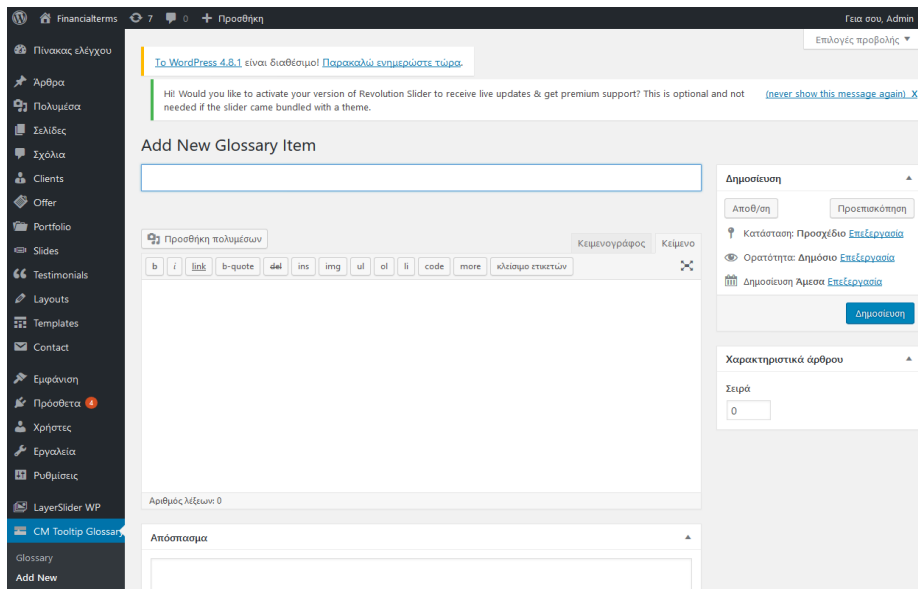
Financialterms 7 0 Προσθήκη
Γεια σου, Admin

Πίνακας ελέγχου
Άρθρα
Πολυμέσα
Σελίδες
Σχόλια
Clients
Offer
Portfolio
Slides
Testimonials
Layouts
Templates
Contact
Εμφάνιση
Πρόσθετα 4
Χρήστες
Εργαλεία
Ρυθμίσεις
LayerSlider WP
CM Tooltip Glossary
Glossary
Add New

Επιλογές προβολής ▼

Το WordPress 4.8.1 είναι διαθέσιμο! Παρακαλώ ενημερώστε τώρα.

Hi! Would you like to activate your version of Revolution Slider to receive live updates & get premium support? This is optional and not needed if the slider came bundled with a theme.
(never show this message again) X

Add New Glossary Item

Προσθήκη πολυμέσων
Κειμενογράφος Κείμενο
b i link b-quote del ins img ul ol li code more κλείσιμο ετικετών

Αριθμός λέξεων: 0

Απόσπασμα

Δημοσίευση
Αποθ/ση Προεπισκόπηση
Κατάσταση: Προσχέδιο Επεξεργασία
Ορατότητα: Δημόσιο Επεξεργασία
Δημοσίευση Άμεσα Επεξεργασία
Δημοσίευση

Χαρακτηριστικά άρθρου
Σειρά
0